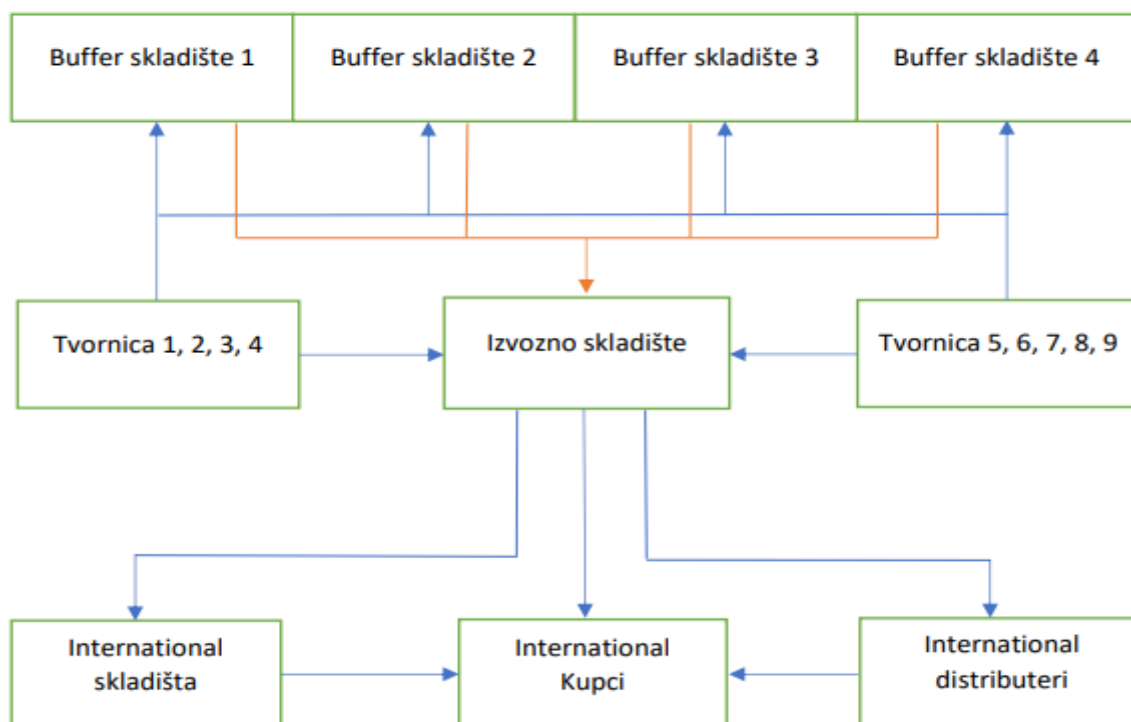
Buffer skladište 1

Buffer skladište 2

Buffer skladište 3

Buffer skladište 4

Tvornica 1, 2, 3, 4

Izvozno skladište

Tvornica 5, 6, 7, 8, 9

International skladišta

International Kupci

International distributeri